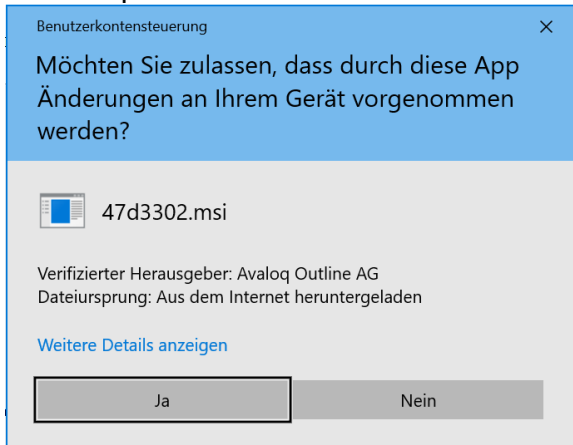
Benutzerkontensteuerung

×

Möchten Sie zulassen, dass durch diese App Änderungen an Ihrem Gerät vorgenommen werden?

47d3302.msi

Verifizierter Herausgeber: Avaloq Outline AG
Dateiursprung: Aus dem Internet heruntergeladen

Weitere Details anzeigen

Ja

Nein